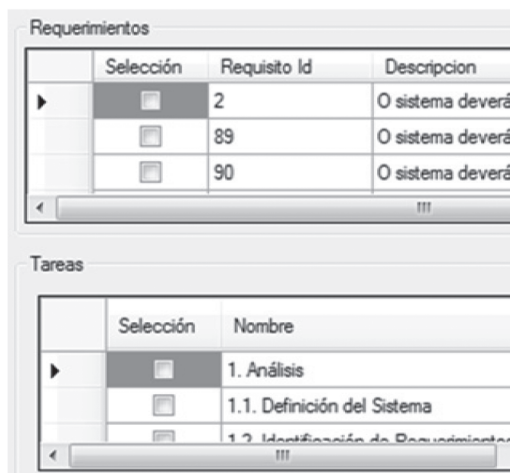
Requerimientos

| | Selección | Requisito Id | Descripcion |
|---|---|---|---|
| ▶ | ☐ | 2 | O sistema deverá |
| | ☐ | 89 | O sistema deverá |
| | ☐ | 90 | O sistema deverá |

Tareas

| | Selección | Nombre |
|---|---|---|
| ▶ | ☐ | 1. Análisis |
| | ☐ | 1.1. Definición del Sistema |
| | ☐ | 1.2. Identificación de Requerimientos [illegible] |